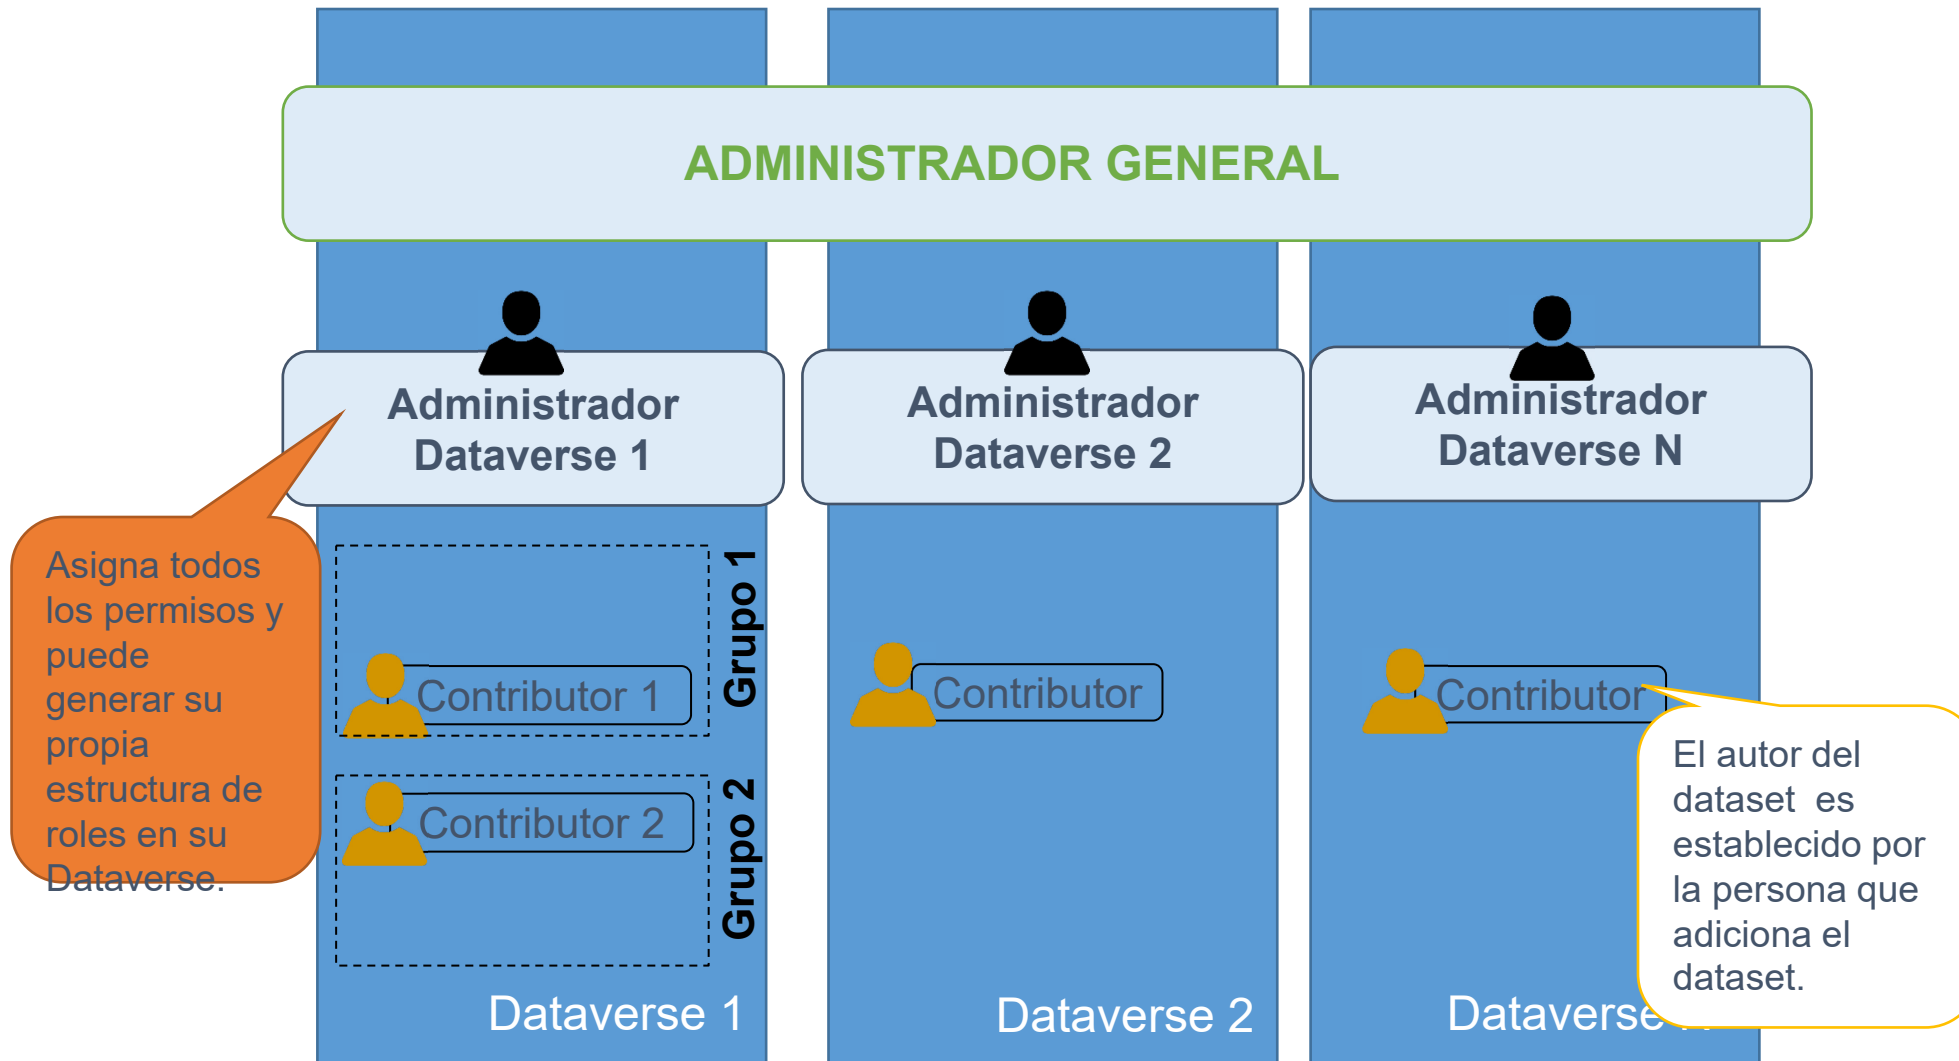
ADMINISTRADOR GENERAL

Administrador Dataverse 1

Administrador Dataverse 2

Administrador Dataverse N

Asigna todos los permisos y puede generar su propia estructura de roles en su Dataverse.

Contributor 1

Grupo 1

Contributor 2

Grupo 2

Contributor

Contributor

El autor del dataset es establecido por la persona que adiciona el dataset.

Dataverse 1

Dataverse 2

Dataverse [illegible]